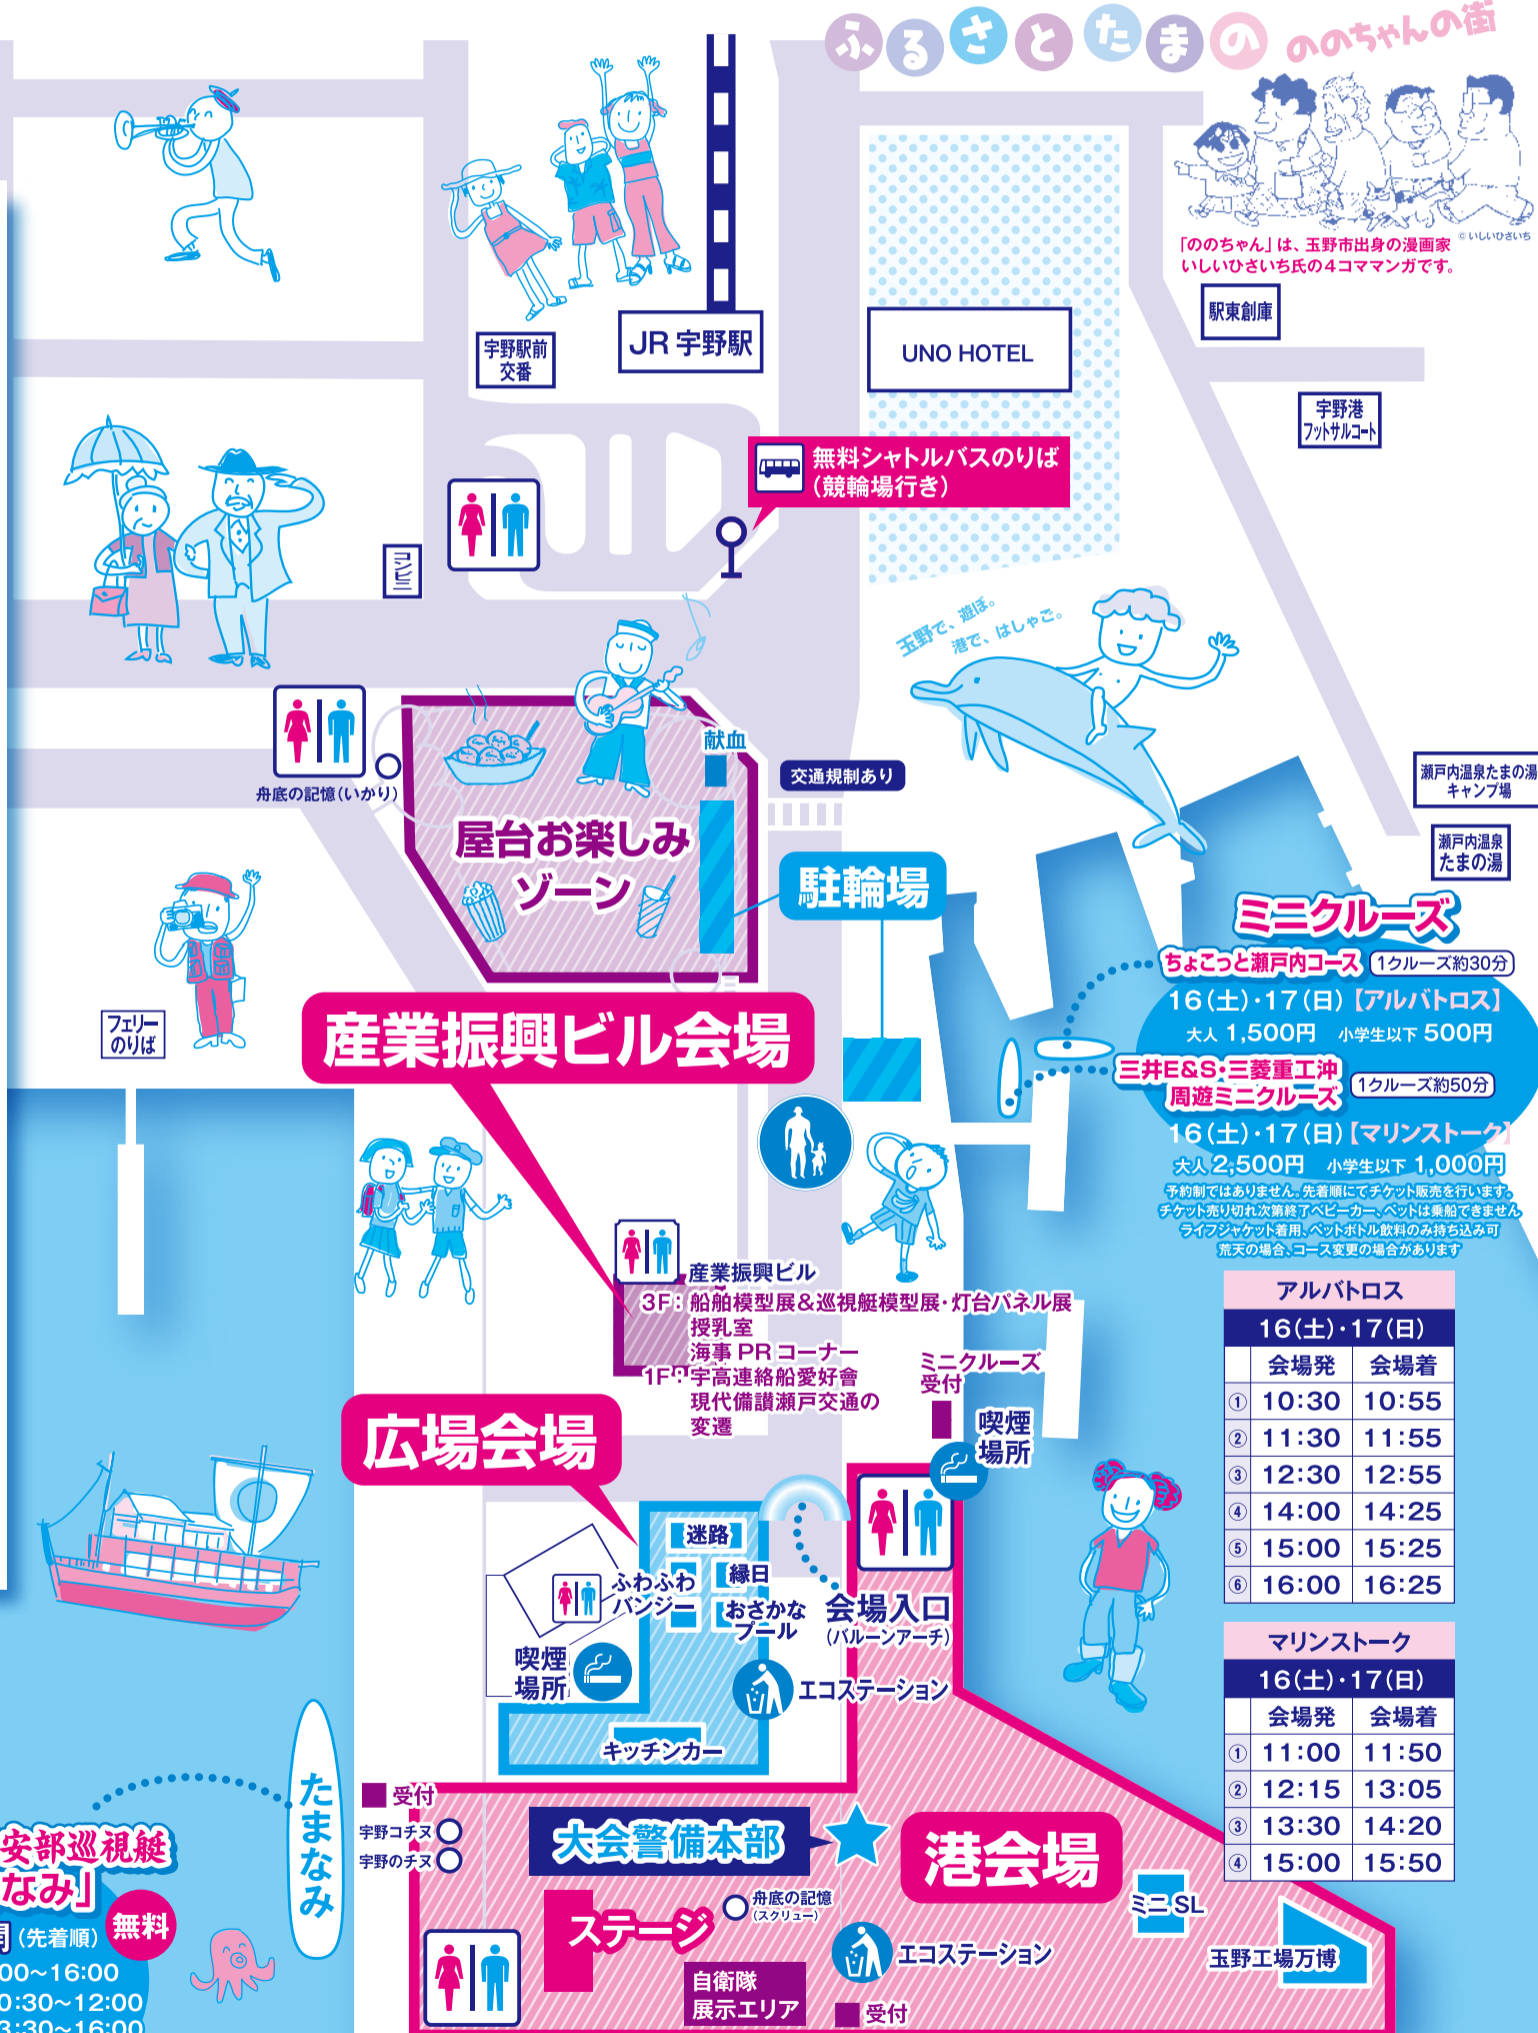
ふるさとたまの ののちゃんの街

「ののちゃん」は、玉野市出身の漫画家いしいひさいち氏の4コママンガです。 ©いしいひさいち

駅東創庫

JR 宇野駅

宇野駅前交番

UNO HOTEL

宇野港フットサルコート

無料シャトルバスのりば（競輪場行き）

コンビニ

玉野で、遊ぼ。港で、はしゃご。

献血

交通規制あり

舟底の記憶（いかり）

屋台お楽しみゾーン

駐輪場

瀬戸内温泉たまの湯キャンプ場

瀬戸内温泉たまの湯

ミニクルーズ

ちょこっと瀬戸内コース 1クルーズ約30分

16（土）・17（日）【アルバトロス】

大人 1,500円 小学生以下 500円

三井E&S・三菱重工沖周遊ミニクルーズ 1クルーズ約50分

16（土）・17（日）【マリンストーク】

大人 2,500円 小学生以下 1,000円

予約制ではありません。先着順にてチケット販売を行います。チケット売り切れ次第終了ベビーカー、ペットは乗船できませんライフジャケット着用、ペットボトル飲料のみ持ち込み可荒天の場合、コース変更の場合があります

フェリーのりば

産業振興ビル会場

産業振興ビル
3F：船舶模型展＆巡視艇模型展・灯台パネル展
授乳室
海事PRコーナー
1F：宇高連絡船愛好會
現代備讃瀬戸交通の変遷

ミニクルーズ受付

喫煙場所

| アルバトロス | |
|---|---|
| 16（土）・17（日） | |
| 会場発 | 会場着 |
| ① 10:30 | 10:55 |
| ② 11:30 | 11:55 |
| ③ 12:30 | 12:55 |
| ④ 14:00 | 14:25 |
| ⑤ 15:00 | 15:25 |
| ⑥ 16:00 | 16:25 |

| マリンストーク | |
|---|---|
| 16（土）・17（日） | |
| 会場発 | 会場着 |
| ① 11:00 | 11:50 |
| ② 12:15 | 13:05 |
| ③ 13:30 | 14:20 |
| ④ 15:00 | 15:50 |

広場会場

迷路

縁日

ふわふわバンジー

おさかなプール

会場入口（バルーンアーチ）

喫煙場所

エコステーション

キッチンカー

受付

宇野コチヌ

宇野のチヌ

たまなみ

安部巡視艇なみ」

無料

）（先着順）

00~16:00
0:30~12:00
3:30~16:00

大会警備本部

港会場

ステージ

舟底の記憶（スクリュー）

ミニSL

エコステーション

玉野工場万博

自衛隊展示エリア

受付